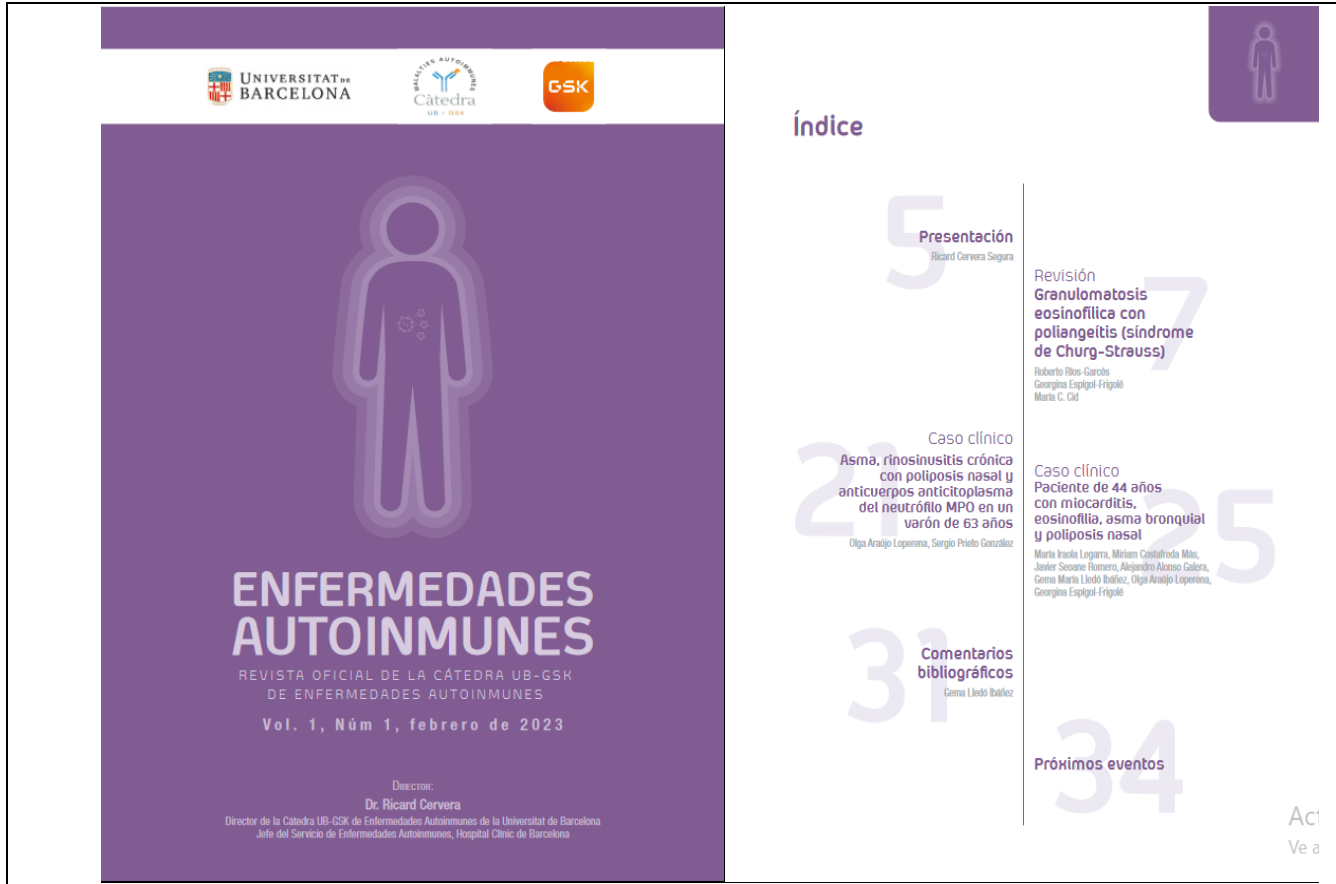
UNIVERSITAT DE BARCELONA

MALALTIES AUTOIMMUNES
Càtedra
UB | GSK

GSK

ENFERMEDADES AUTOINMUNES

REVISTA OFICIAL DE LA CÁTEDRA UB-GSK DE ENFERMEDADES AUTOINMUNES

Vol. 1, Núm 1, febrero de 2023

Director:
Dr. Ricard Cervera
Director de la Càtedra UB-GSK de Enfermedades Autoinmunes de la Universitat de Barcelona
Jefe del Servicio de Enfermedades Autoinmunes, Hospital Clínic de Barcelona

Índice

5
Presentación
Ricard Cervera Segura

7
Revisión
Granulomatosis eosinofílica con poliangeítis (síndrome de Churg-Strauss)
Roberto Ríos-Garcés
Georgina Espígol-Frigolé
Maria C. Cid

21
Caso clínico
Asma, rinosinusitis crónica con poliposis nasal y anticuerpos anticitoplasma del neutrófilo MPO en un varón de 63 años
Olga Araújo Loperena, Sergio Prieto González

25
Caso clínico
Paciente de 44 años con miocarditis, eosinofilia, asma bronquial y poliposis nasal
Maria Iraola Legarra, Miriam Costafreda Más, Javier Seoane Romero, Alejandro Alonso Galera, Gema María Lledó Ibáñez, Olga Araújo Loperena, Georgina Espígol-Frigolé

31
Comentarios bibliográficos
Gema Lledó Ibáñez

34
Próximos eventos

Act
Ve a